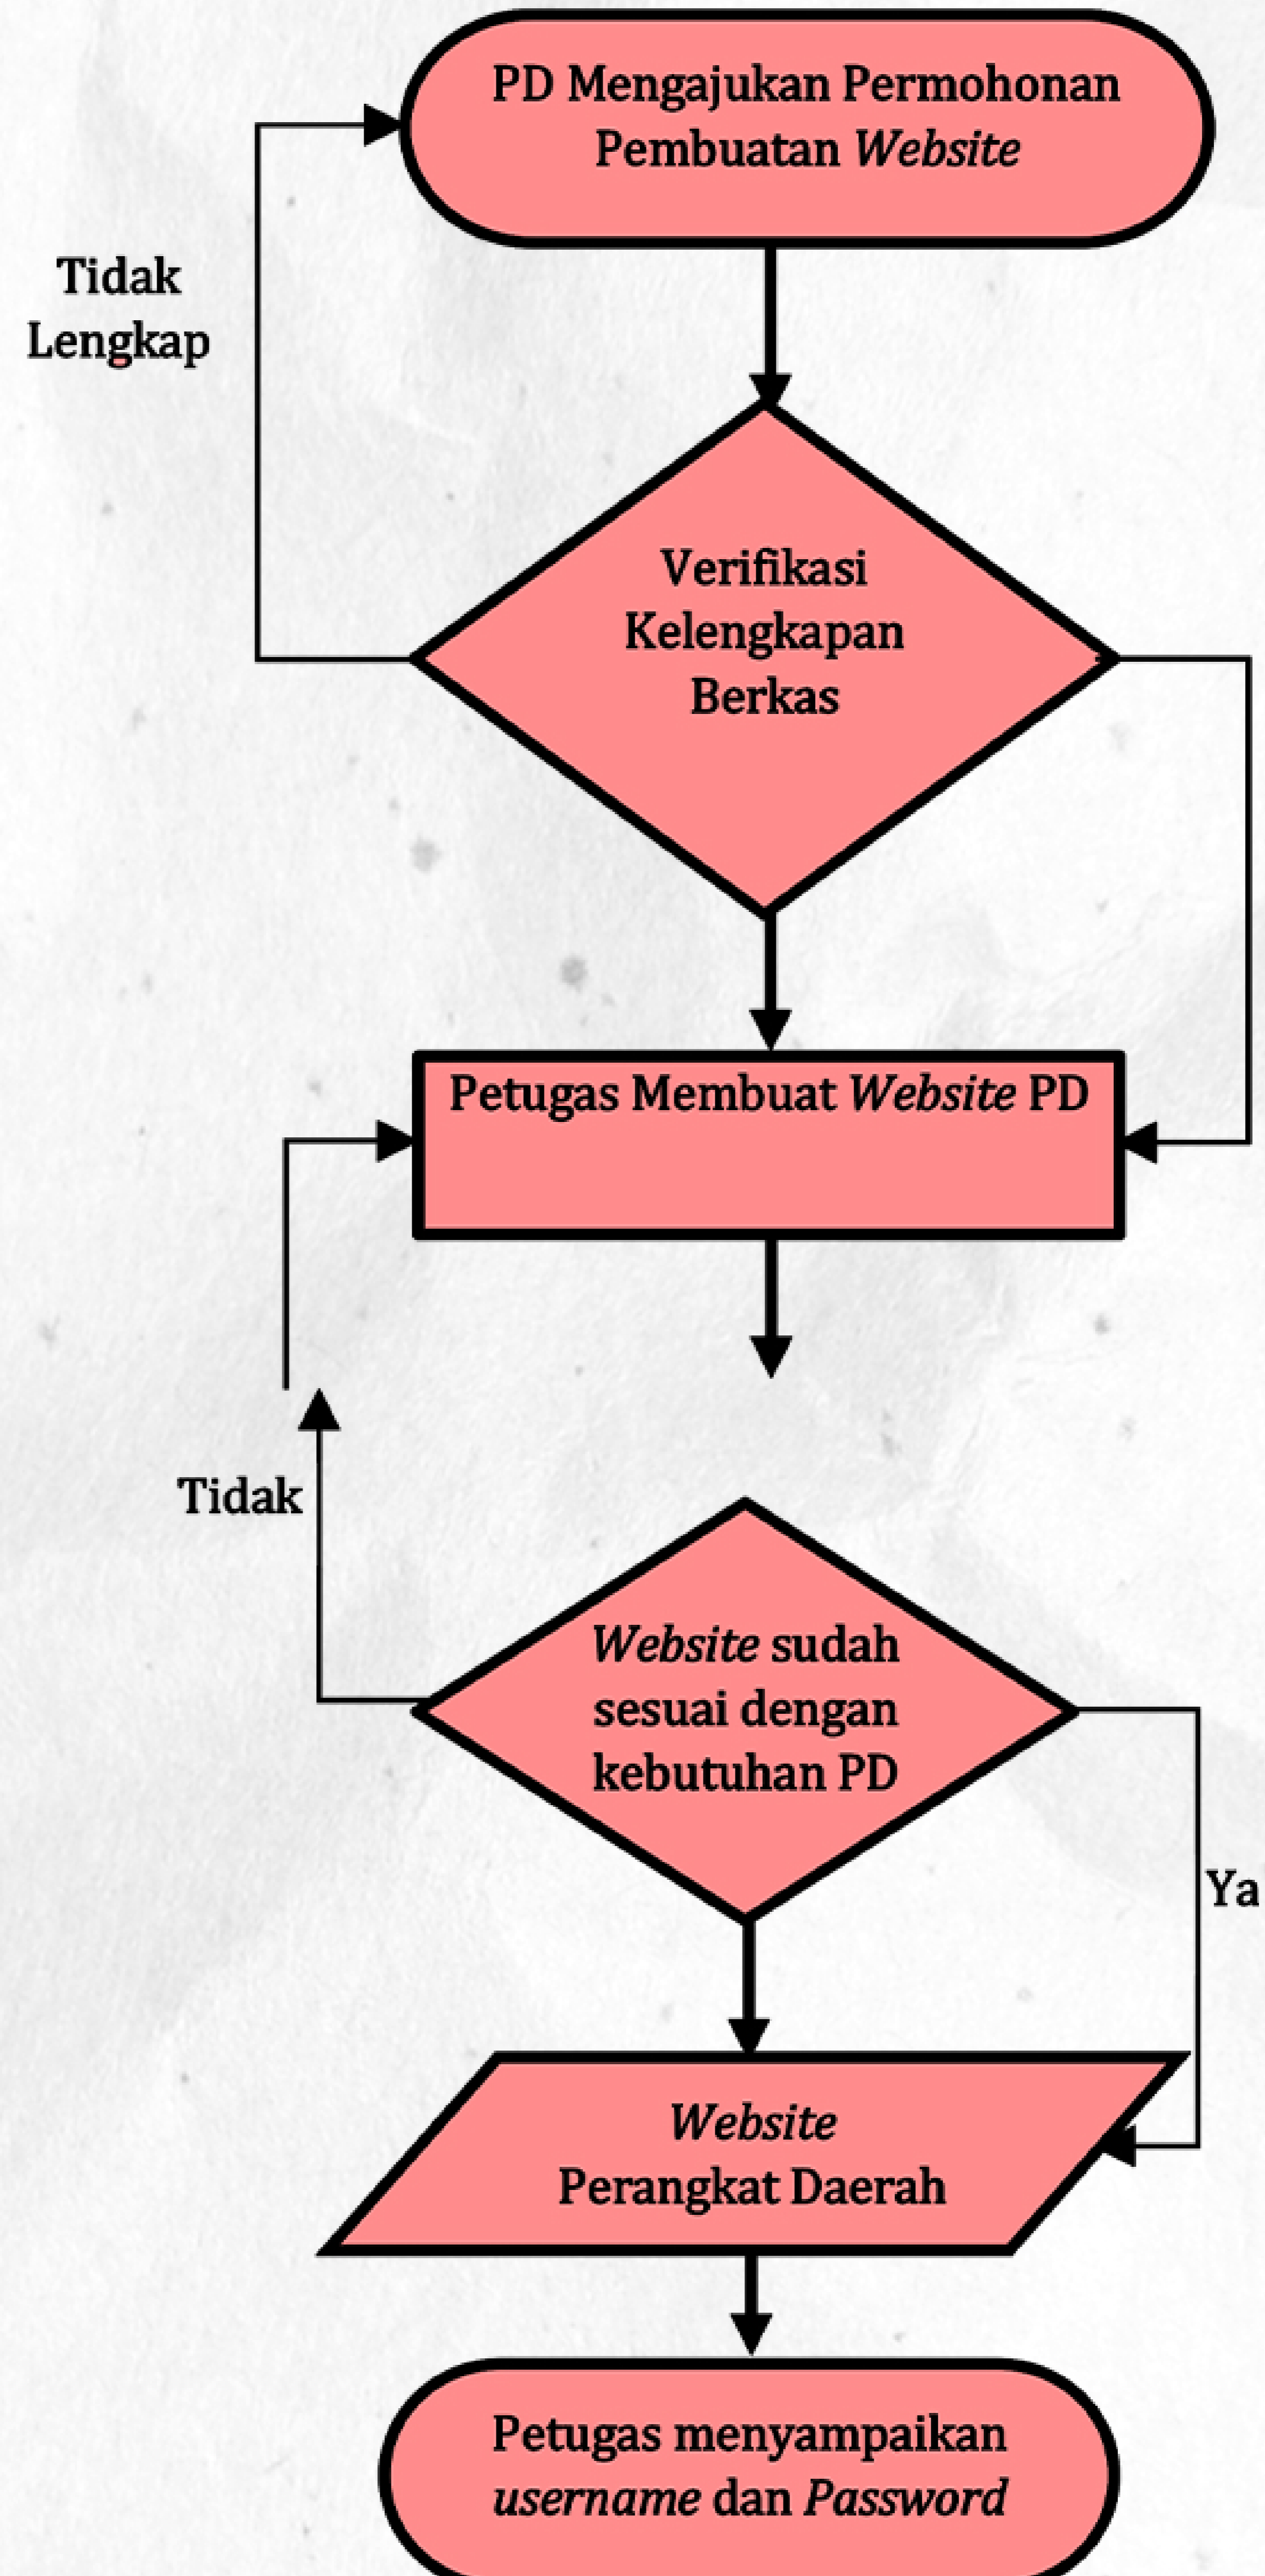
PD Mengajukan Permohonan Pembuatan Website

Tidak Lengkap

Verifikasi Kelengkapan Berkas

Petugas Membuat Website PD

Tidak

Website sudah sesuai dengan kebutuhan PD

Ya

Website Perangkat Daerah

Petugas menyampaikan username dan Password